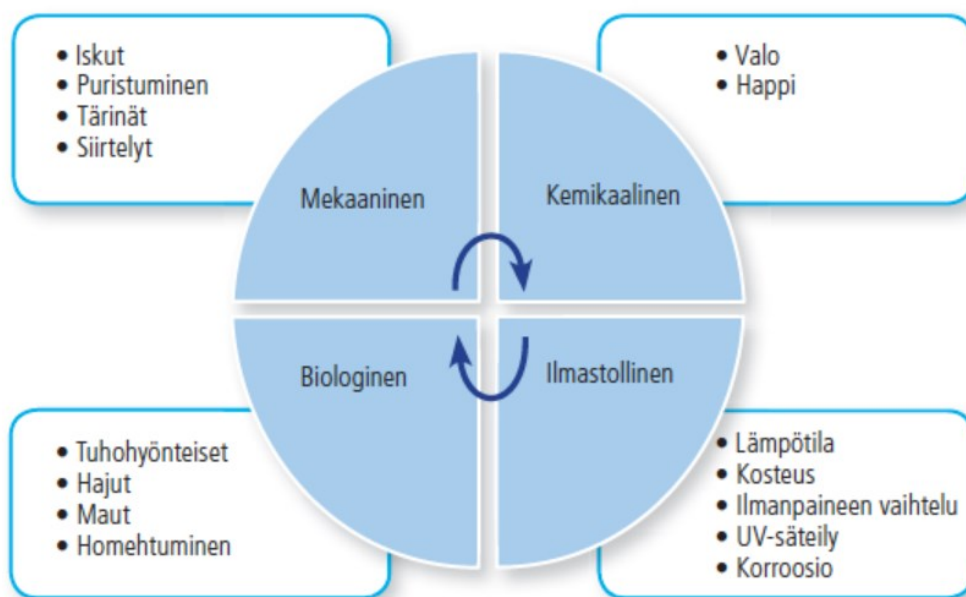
• Iskut
• Puristuminen
• Tärinät
• Siirtelyt

• Valo
• Happi

Mekaaninen

Kemikaalinen

Biologinen

Ilmastollinen

• Tuhohyönteiset
• Hajut
• Maut
• Homehtuminen

• Lämpötila
• Kosteus
• Ilmanpaineen vaihtelu
• UV-säteily
• Korroosio